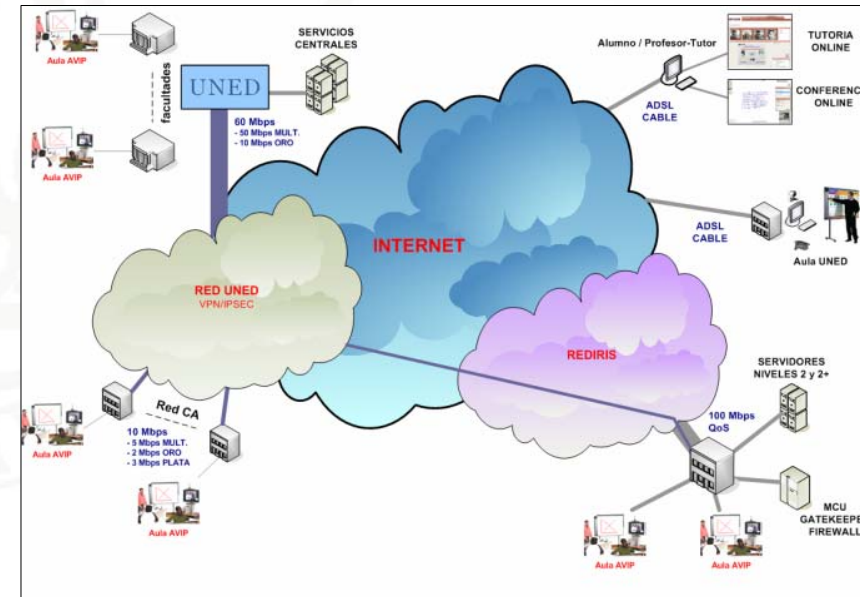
Aula AVIP

facultades

Aula AVIP

UNED

SERVICIOS CENTRALES

60 Mbps
- 50 Mbps MULT.
- 10 Mbps ORO

Alumno / Profesor-Tutor

TUTORIA ONLINE

CONFERENC ONLINE

ADSL CABLE

INTERNET

ADSL CABLE

Aula UNED

RED UNED
VPN/IPSEC

REDIRIS

SERVIDORES NIVELES 2 y 2+

Red CA

10 Mbps
- 5 Mbps MULT.
- 2 Mbps ORO
- 3 Mbps PLATA

Aula AVIP

100 Mbps QoS

Aula AVIP

MCU
GATEKEEPE
FIREWALL

Aula AVIP

Aula AVIP